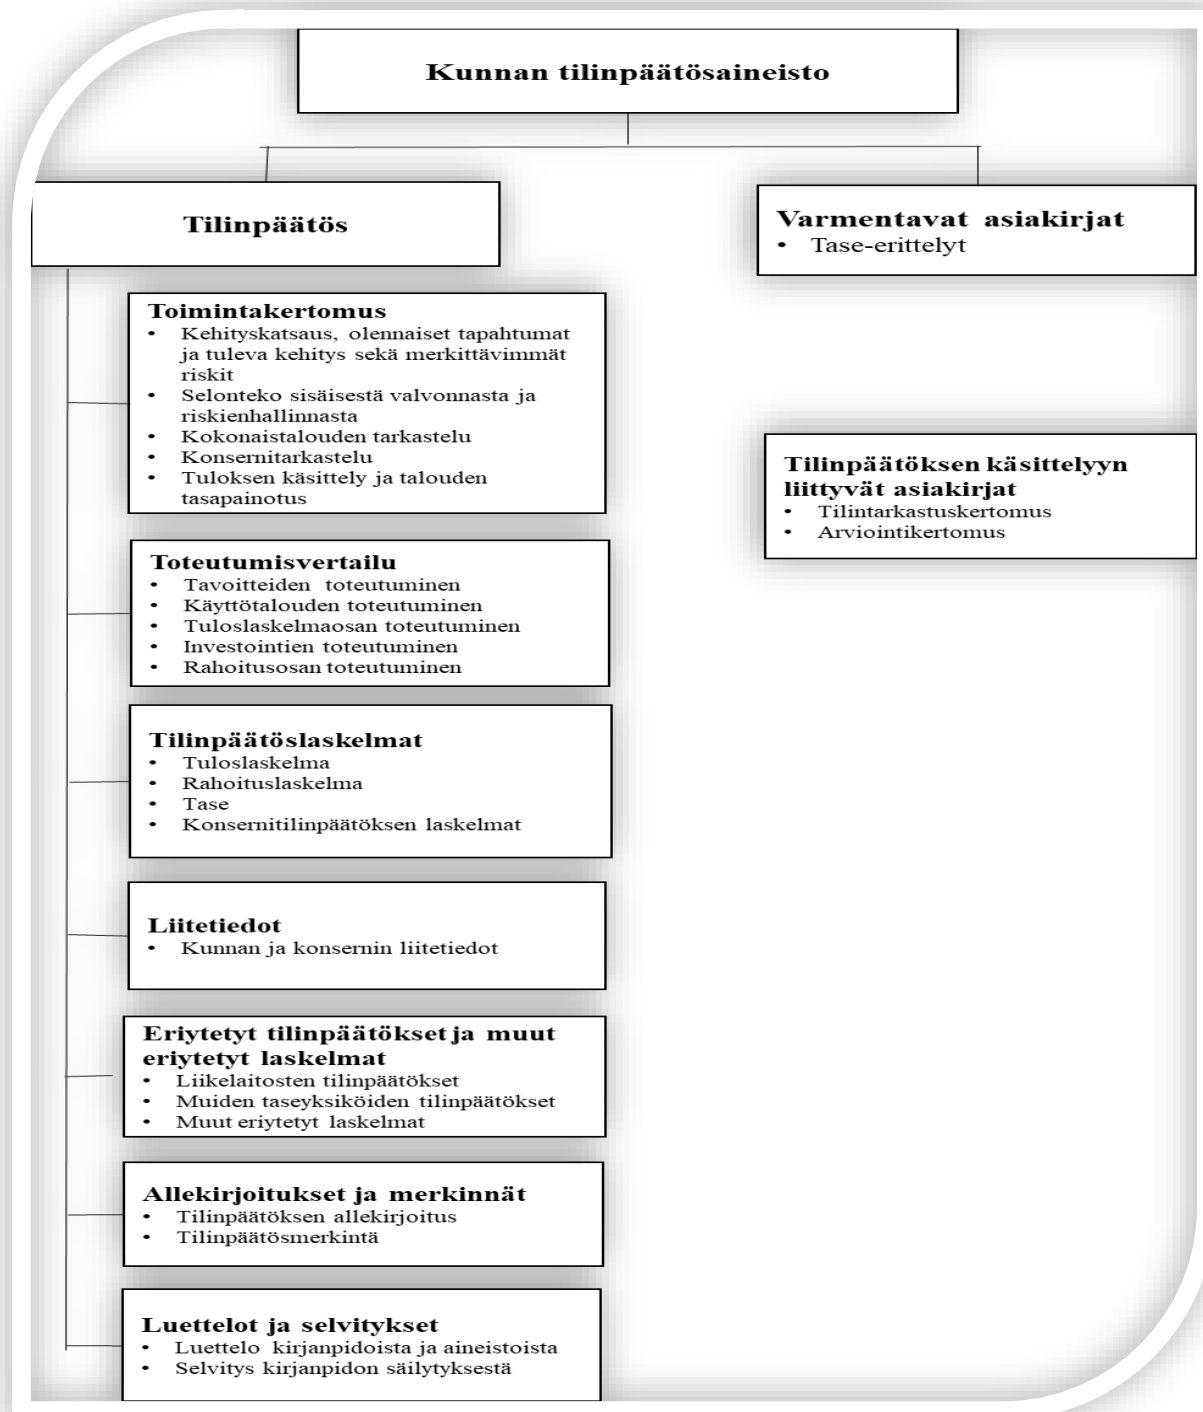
Kunnan tilinpäätösaineisto

Tilinpäätös

Varmentavat asiakirjat
• Tase-erittelyt

Toimintakertomus
• Kehityskatsaus, olennaiset tapahtumat ja tuleva kehitys sekä merkittävimmät riskit
• Selonteko sisäisestä valvonnasta ja riskienhallinnasta
• Kokonaistalouden tarkastelu
• Konsernitarkastelu
• Tuloksen käsittely ja talouden tasapainotus

Tilinpäätöksen käsittelyyn liittyvät asiakirjat
• Tilintarkastuskertomus
• Arviointikertomus

Toteutumisvertailu
• Tavoitteiden toteutuminen
• Käyttötalouden toteutuminen
• Tuloslaskelmaosan toteutuminen
• Investointien toteutuminen
• Rahoitusosan toteutuminen

Tilinpäätöslaskelmat
• Tuloslaskelma
• Rahoituslaskelma
• Tase
• Konsernitilinpäätöksen laskelmat

Liitetiedot
• Kunnan ja konsernin liitetiedot

Eriytetyt tilinpäätökset ja muut eriytetyt laskelmat
• Liikelaitosten tilinpäätökset
• Muiden taseyksiköiden tilinpäätökset
• Muut eriytetyt laskelmat

Allekirjoitukset ja merkinnät
• Tilinpäätöksen allekirjoitus
• Tilinpäätösmerkintä

Luettelot ja selvitykset
• Luettelo kirjanpidoista ja aineistoista
• Selvitys kirjanpidon säilytyksestä